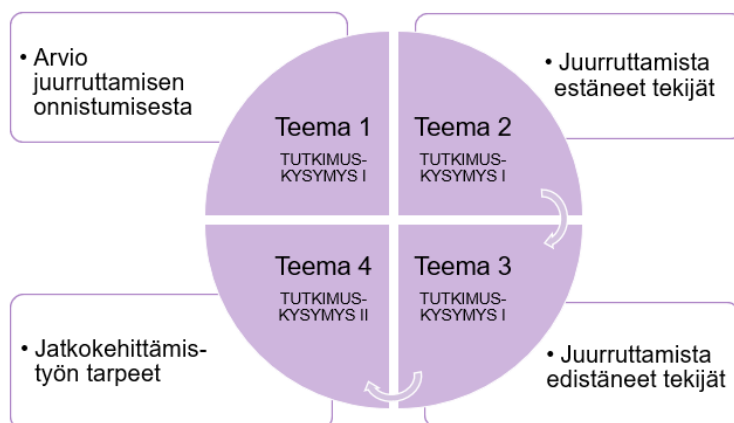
• Arvio juurruttamisen onnistumisesta

Teema 1
TUTKIMUSKYSYMYS I

Teema 2
TUTKIMUSKYSYMYS I

• Juurruttamista estäneet tekijät

Teema 4
TUTKIMUSKYSYMYS II

Teema 3
TUTKIMUSKYSYMYS I

• Jatkokehittämistyön tarpeet

• Juurruttamista edistäneet tekijät